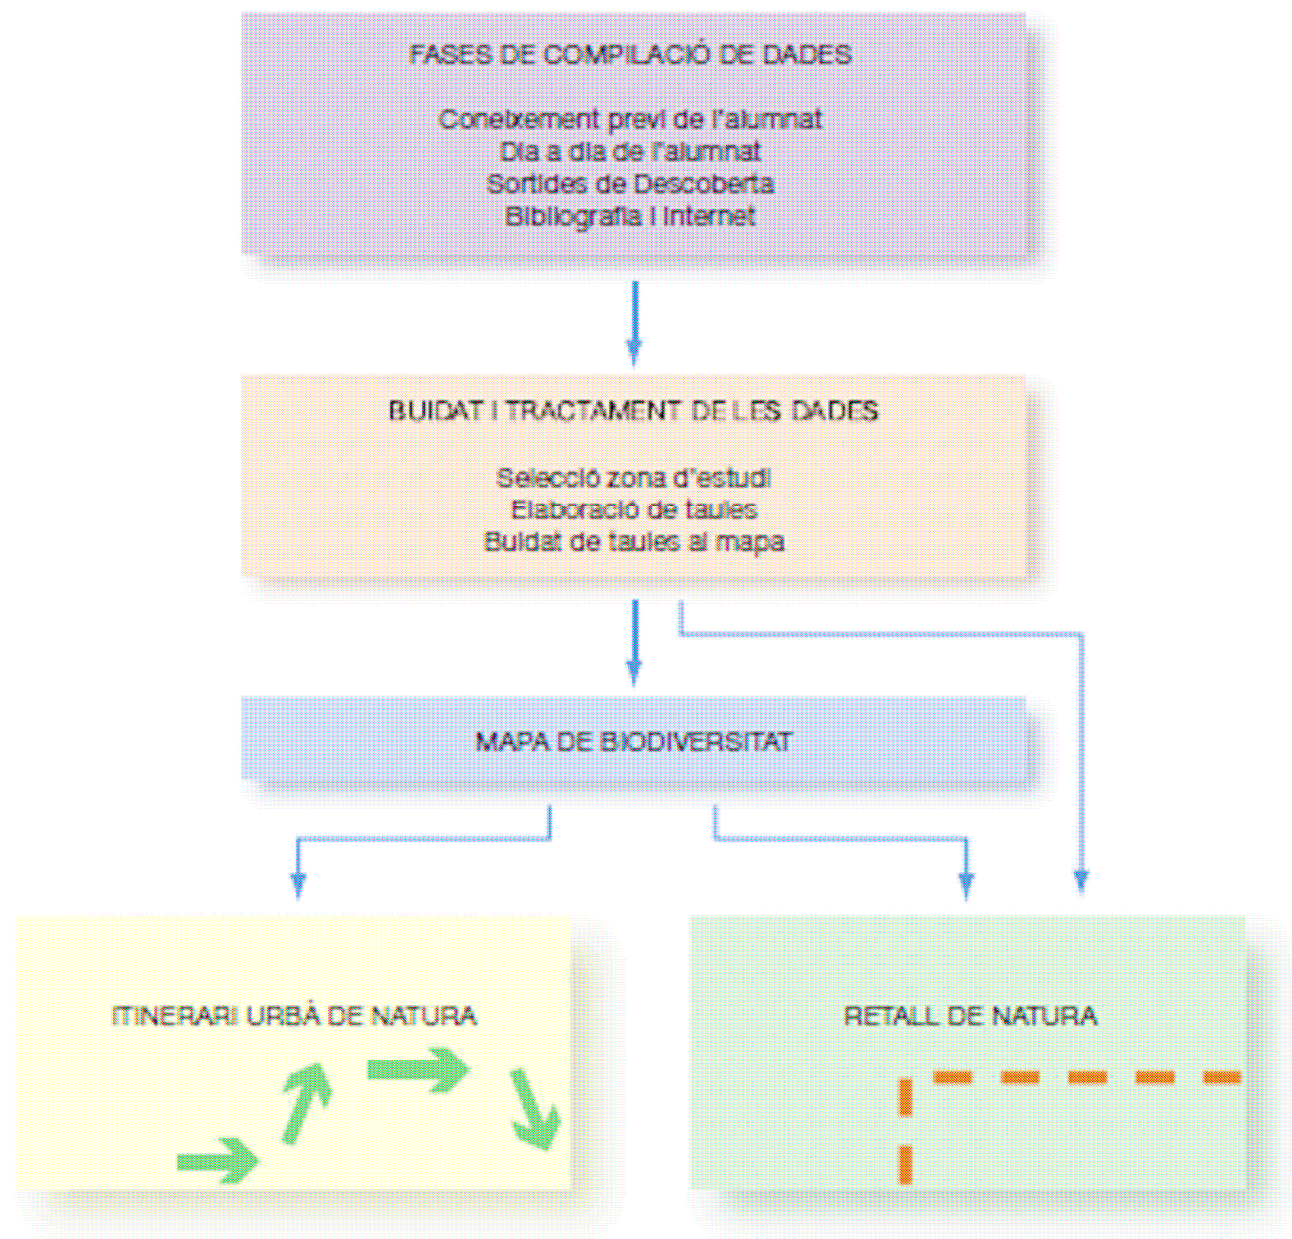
FASES DE COMPILACIÓ DE DADES

Coneixement previ de l'alumnat
Dia a dia de l'alumnat
Sortides de Descoberta
Bibliografia i Internet

BUIDAT I TRACTAMENT DE LES DADES

Selecció zona d'estudi
Elaboració de taules
Buidat de taules al mapa

MAPA DE BIODIVERSITAT

ITINERARI URBÀ DE NATURA

RETALL DE NATURA